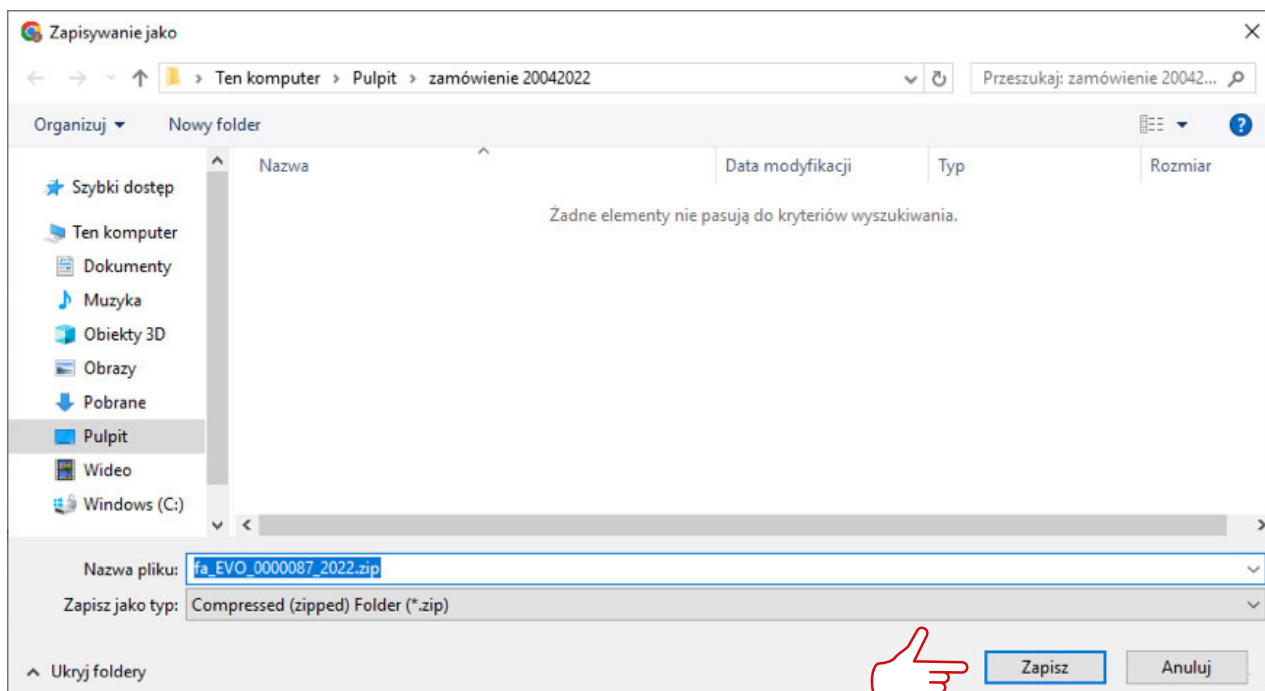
Zapisywanie jako

Ten komputer > Pulpit > zamówienie 20042022

Przeszukaj: zamówienie 20042...

Organizuj ▾ Nowy folder

Szybki dostęp
Ten komputer
Dokumenty
Muzyka
Obiekty 3D
Obrazy
Pobrane
Pulpit
Wideo
Windows (C:)

| Nazwa | Data modyfikacji | Typ | Rozmiar |
|---|---|---|---|

Żadne elementy nie pasują do kryteriów wyszukiwania.

Nazwa pliku: fa_EVO_0000087_2022.zip

Zapisz jako typ: Compressed (zipped) Folder (*.zip)

Ukryj foldery

Zapisz

Anuluj